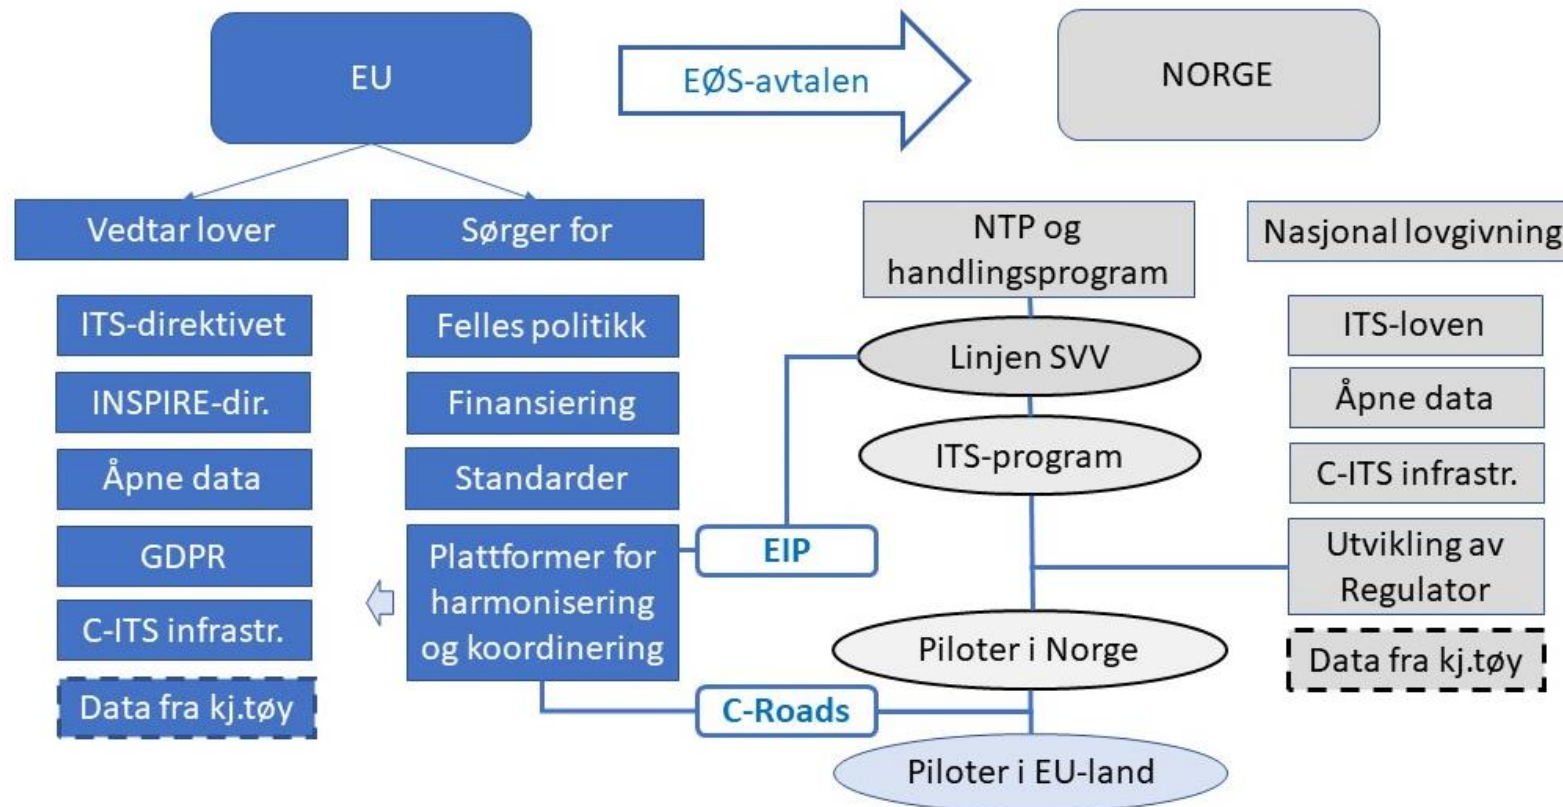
EU

EØS-avtalen

NORGE

Vedtar lover

Sørger for

NTP og handlingsprogram

Nasjonal lovgivning

ITS-direktivet

INSPIRE-dir.

Åpne data

GDPR

C-ITS infrastr.

Data fra kj.tøy

Felles politikk

Finansiering

Standarder

Plattformer for harmonisering og koordinering

EIP

C-Roads

Linjen SVV

ITS-program

Piloter i Norge

Piloter i EU-land

ITS-loven

Åpne data

C-ITS infrastr.

Utvikling av Regulator

Data fra kj.tøy